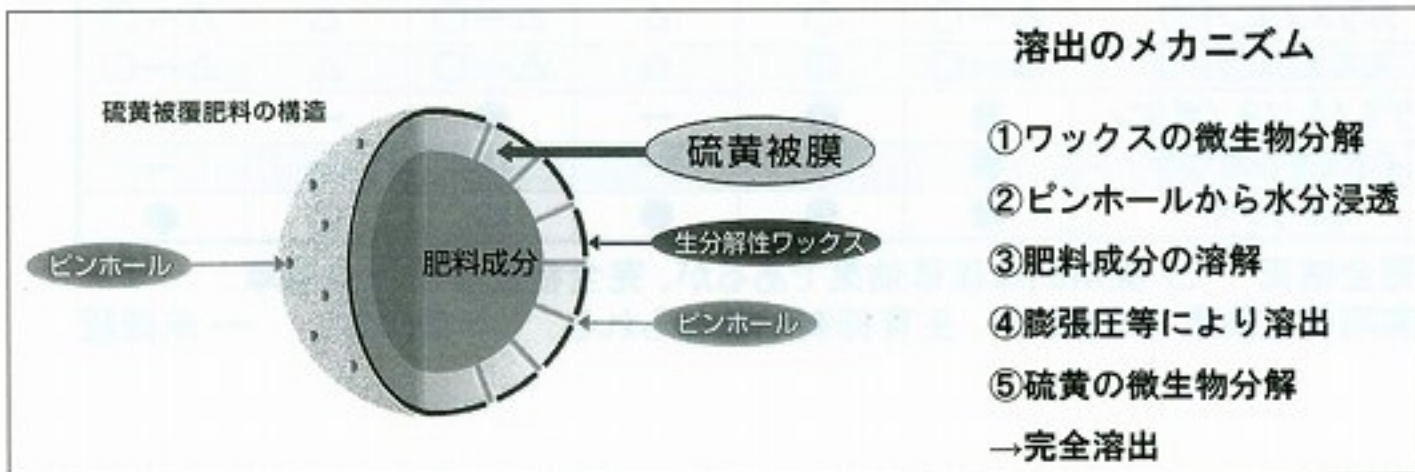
硫黄被覆肥料の構造

ピンホール

肥料成分

硫黄被膜

生分解性ワックス

ピンホール

溶出のメカニズム

①ワックスの微生物分解

②ピンホールから水分浸透

③肥料成分の溶解

④膨張圧等により溶出

⑤硫黄の微生物分解

→完全溶出